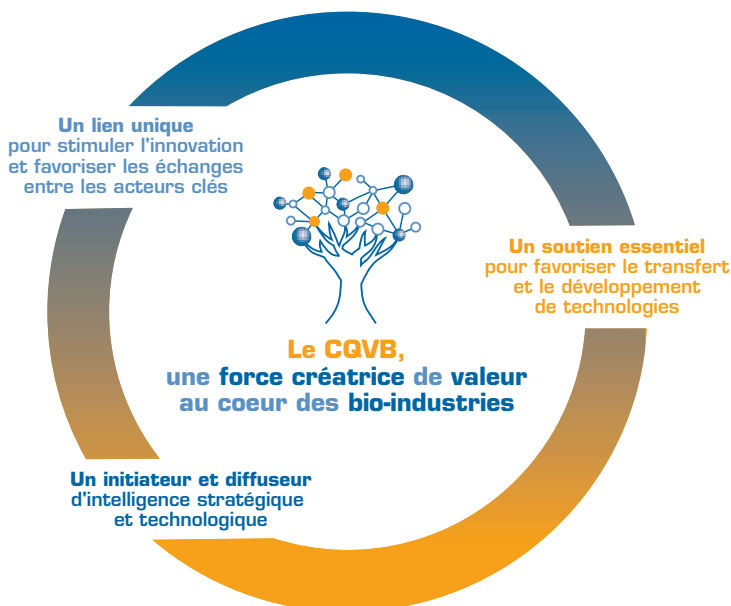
Un lien unique
pour stimuler l'innovation et favoriser les échanges entre les acteurs clés

Un soutien essentiel
pour favoriser le transfert et le développement de technologies

Le CQVB,
une force créatrice de valeur au coeur des bio-industries

Un initiateur et diffuseur
d'intelligence stratégique et technologique